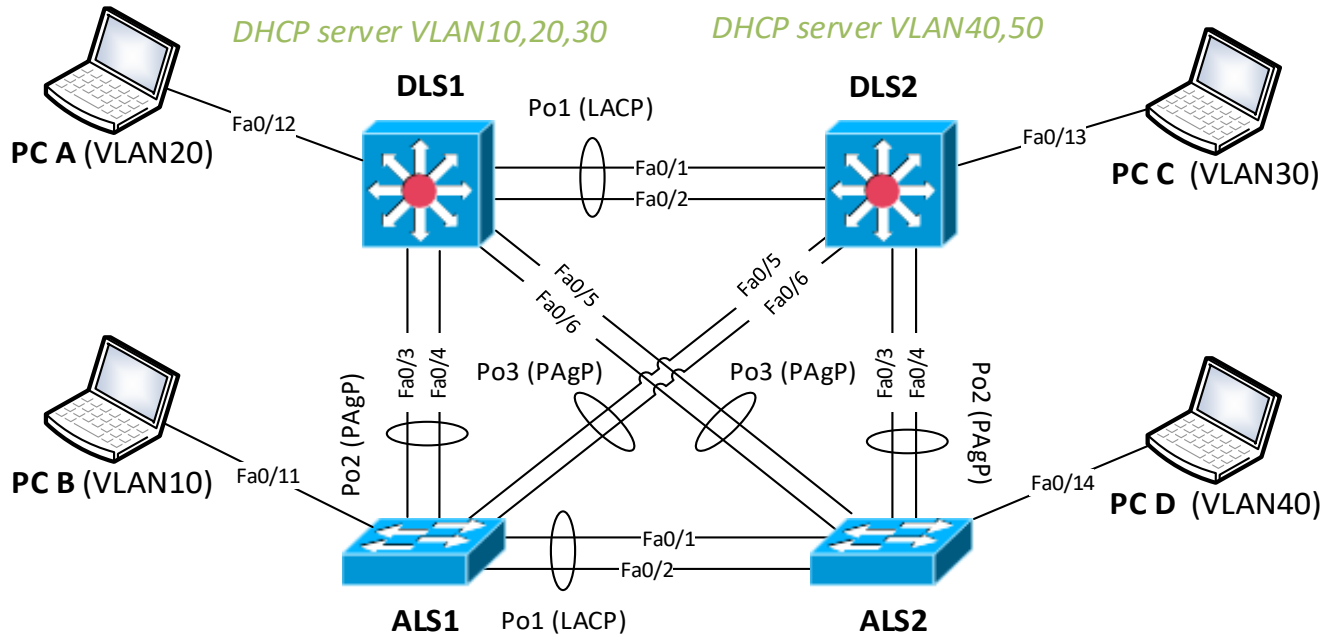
DHCP server VLAN10,20,30

DHCP server VLAN40,50

DLS1

Po1 (LACP)

DLS2

Fa0/12

PC A (VLAN20)

Fa0/1

Fa0/2

Fa0/13

PC C (VLAN30)

Fa0/5

Fa0/6

Fa0/5

Fa0/6

Fa0/3

Fa0/4

Po3 (PAgP)

Po3 (PAgP)

Fa0/3

Fa0/4

Po2 (PAgP)

Po2 (PAgP)

PC B (VLAN10)

Fa0/11

Fa0/14

PC D (VLAN40)

Fa0/1

Fa0/2

ALS1

Po1 (LACP)

ALS2